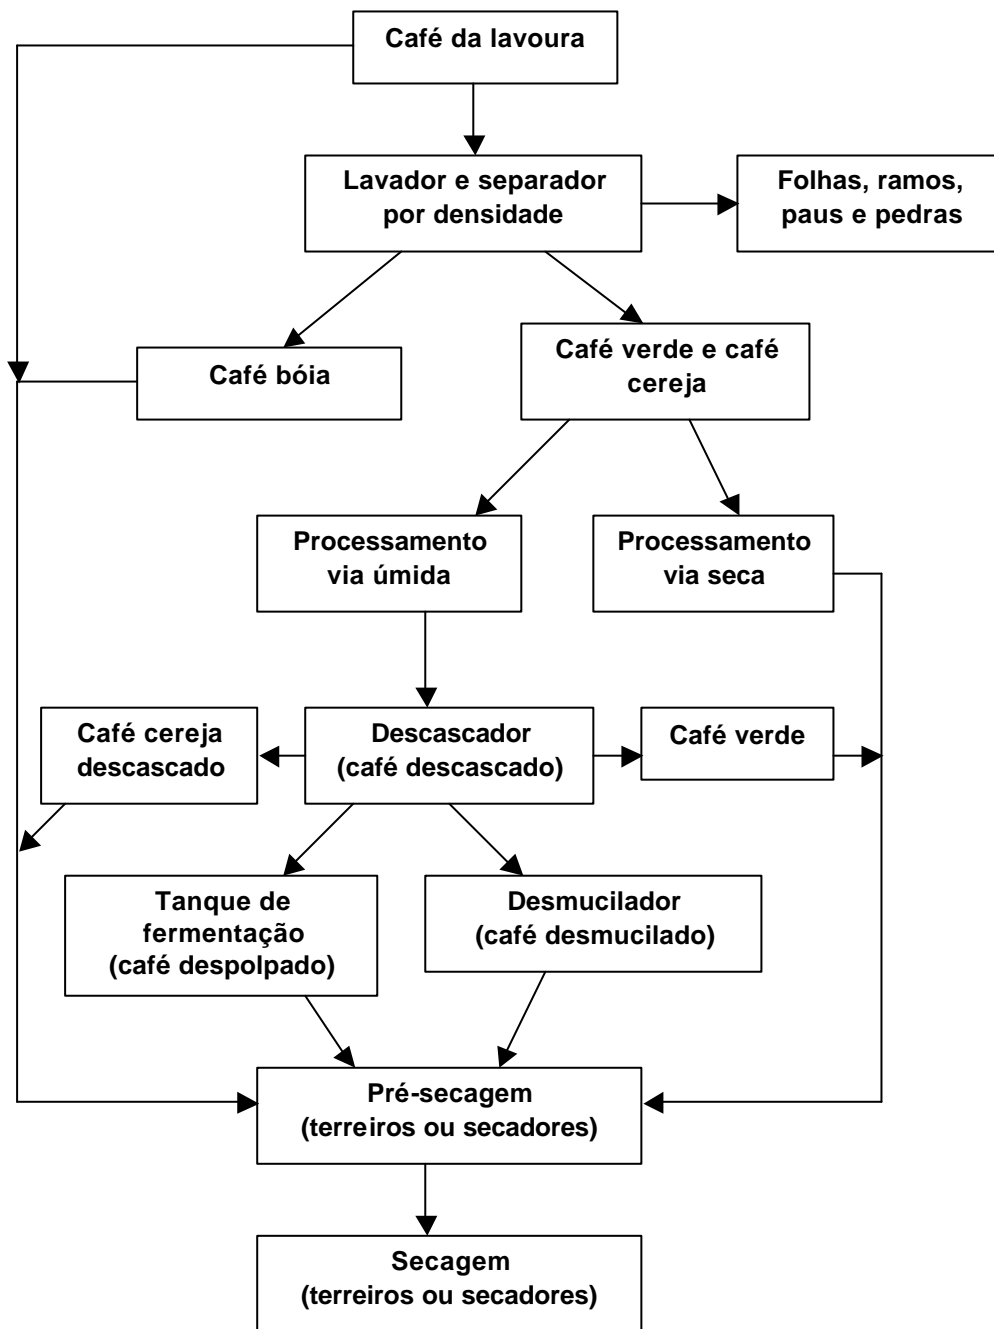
Café da lavoura

Lavador e separador por densidade

Folhas, ramos, paus e pedras

Café bóia

Café verde e café cereja

Processamento via úmida

Processamento via seca

Café cereja descascado

Descascador (café descascado)

Café verde

Tanque de fermentação (café despolpado)

Desmucilador (café desmucilado)

Pré-secagem (terreiros ou secadores)

Secagem (terreiros ou secadores)